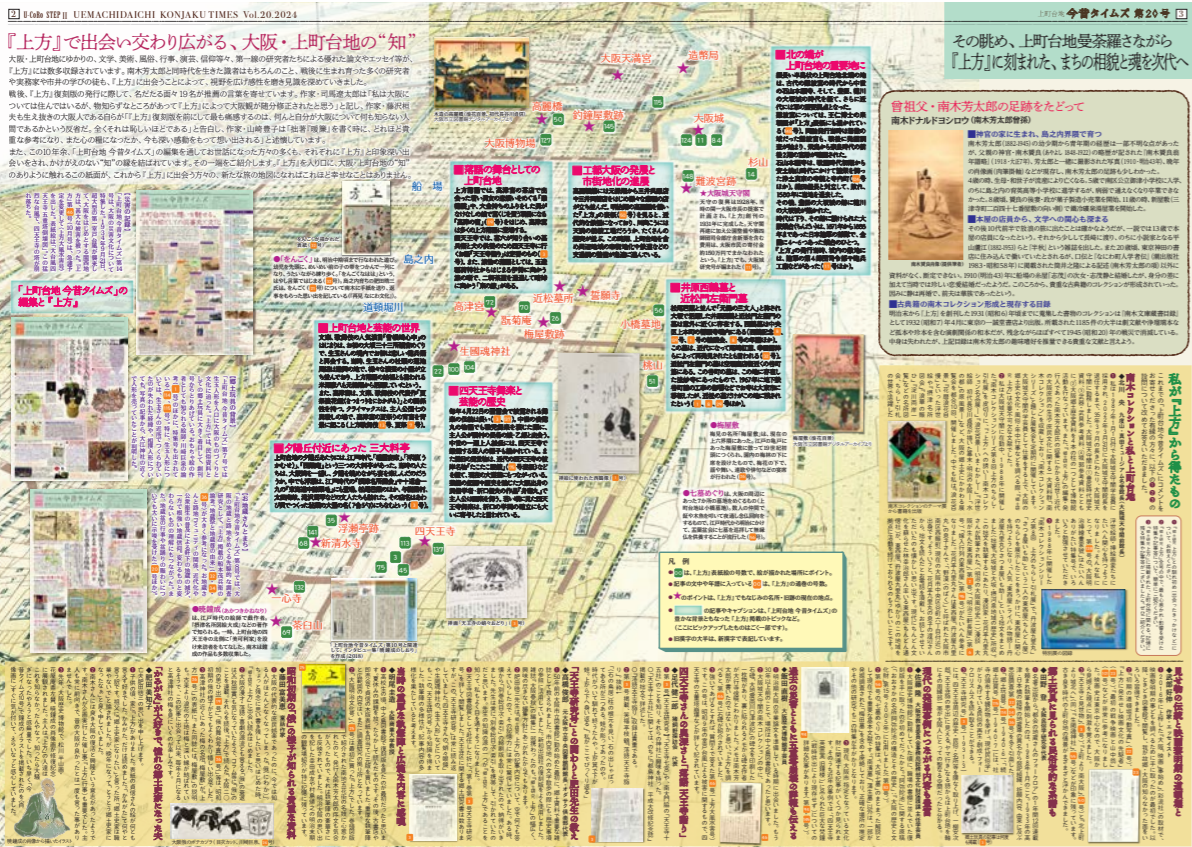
2 U-CoRo STEP II UEMACHIDAICHI KONJAKU TIMES Vol.20.2024

上町台地 今昔タイムズ 第20号 3

『上方』で出会い交わり広がる、大阪・上町台地の“知”

その眺め、上町台地曼荼羅さながら
『上方』に刻まれた、まちの相貌と魂を次代へ

曾祖父・南木芳太郎の足跡をたどって

北の端が上町台地の重要地に

洞窟の舞台としての上町台地

工都大阪の発展と市街地化の進展

上町台地と義太夫の世界

四天王寺界隈と芸能の歴史

井原西鶴墓と近松門左衛門墓

夕陽丘付近にあった三大料亭

「上町台地 今昔タイムズ」の編集と『上方』

船場

島之内

道頓堀川

大阪天満宮

造幣局

高麗橋

大阪博物館

大阪城

釣鐘屋敷跡

杉山

難波宮跡

近松墓所

高津宮

瓢箪庵

生國魂神社

梅屋敷跡

小橋墓地

桃山

浮瀬跡

新清水寺

四天王寺

一心寺

茶臼山

凡例

私が『上方』から得たもの

南木コレクションと私と上町台地

神宮の家に生まれ、島之内界隈で育つ

本業の店員から、文学への関心も深まる

古典籍の南木コレクション形成と寄付する目録

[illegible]